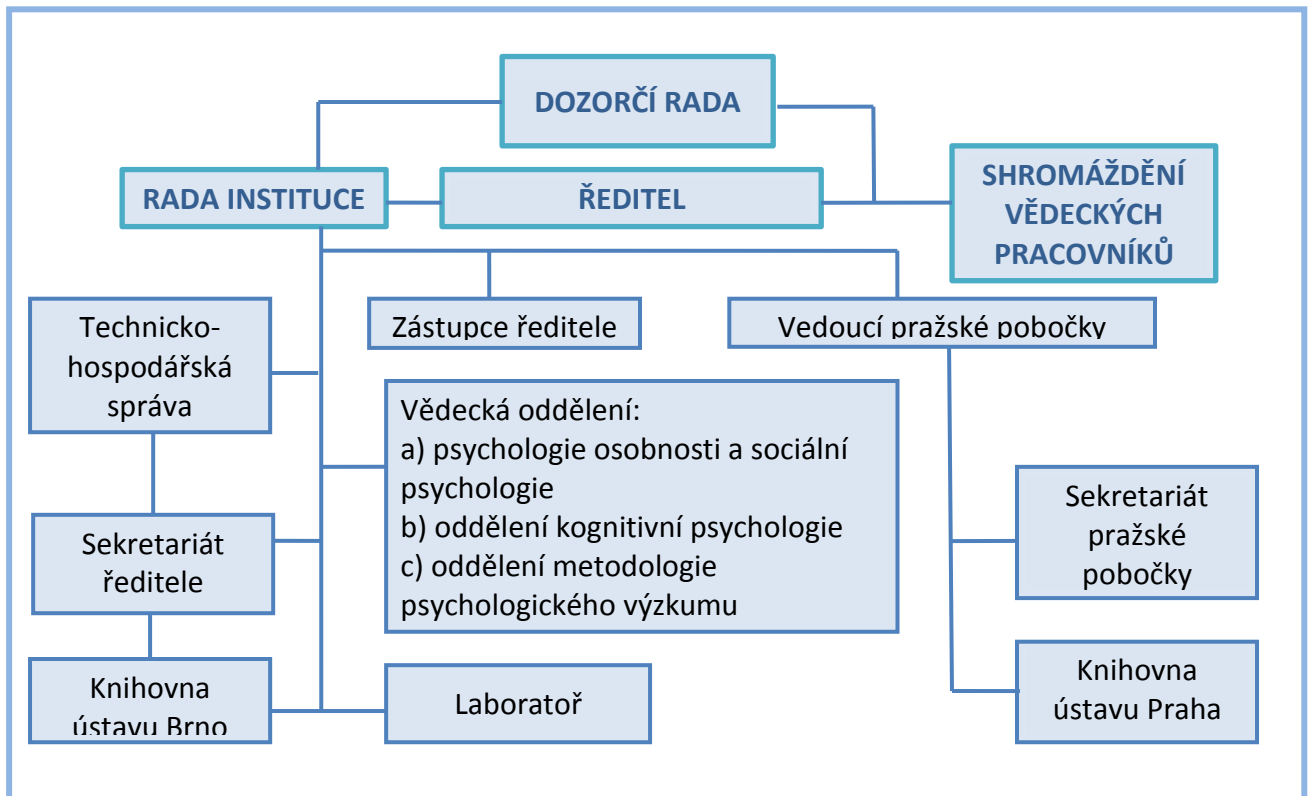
DOZORČÍ RADA

RADA INSTITUCE

ŘEDITEL

SHROMÁŽDĚNÍ VĚDECKÝCH PRACOVNÍKŮ

Technicko-hospodářská správa

Zástupce ředitele

Vedoucí pražské pobočky

Vědecká oddělení:
a) psychologie osobnosti a sociální psychologie
b) oddělení kognitivní psychologie
c) oddělení metodologie psychologického výzkumu

Sekretariát ředitele

Sekretariát pražské pobočky

Knihovna ústavu Brno

Laboratoř

Knihovna ústavu Praha